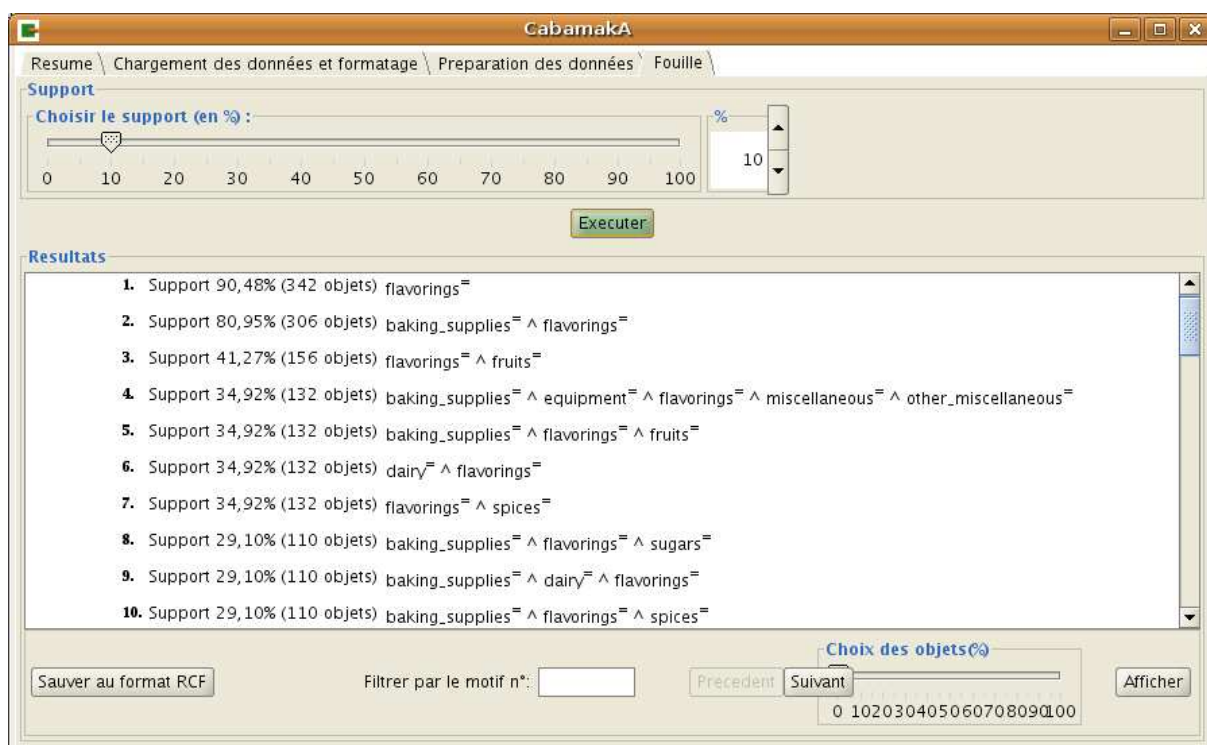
CabamakA

Resume | Chargement des données et formatage | Preparation des données | Fouille

Support

Choisir le support (en %) :

0 10 20 30 40 50 60 70 80 90 100

%

10

Executer

Resultats

1. Support 90,48% (342 objets) flavorings$^=$

2. Support 80,95% (306 objets) baking_supplies$^=$ ∧ flavorings$^=$

3. Support 41,27% (156 objets) flavorings$^=$ ∧ fruits$^=$

4. Support 34,92% (132 objets) baking_supplies$^=$ ∧ equipment$^=$ ∧ flavorings$^=$ ∧ miscellaneous$^=$ ∧ other_miscellaneous$^=$

5. Support 34,92% (132 objets) baking_supplies$^=$ ∧ flavorings$^=$ ∧ fruits$^=$

6. Support 34,92% (132 objets) dairy$^=$ ∧ flavorings$^=$

7. Support 34,92% (132 objets) flavorings$^=$ ∧ spices$^=$

8. Support 29,10% (110 objets) baking_supplies$^=$ ∧ flavorings$^=$ ∧ sugars$^=$

9. Support 29,10% (110 objets) baking_supplies$^=$ ∧ dairy$^=$ ∧ flavorings$^=$

10. Support 29,10% (110 objets) baking_supplies$^=$ ∧ flavorings$^=$ ∧ spices$^=$

Sauver au format RCF

Filtrer par le motif n°:

Precedent Suivant

Choix des objets(%)

0 102030405060708090100

Afficher